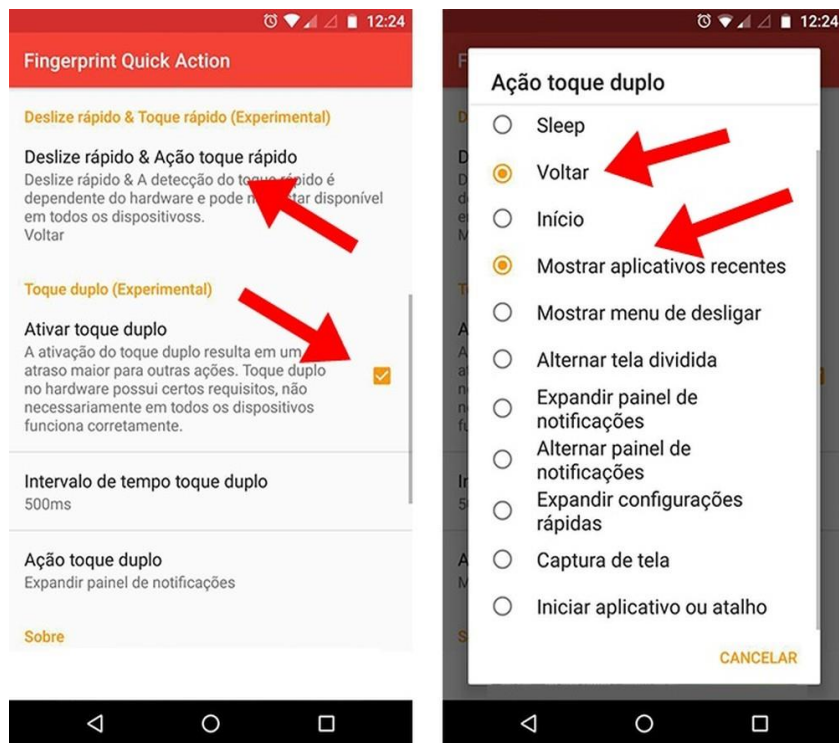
12:24

Fingerprint Quick Action

Deslize rápido & Toque rápido (Experimental)

Deslize rápido & Ação toque rápido
Deslize rápido & A detecção do toque rápido é dependente do hardware e pode n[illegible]tar disponível em todos os dispositivoss.
Voltar

Toque duplo (Experimental)

Ativar toque duplo
A ativação do toque duplo resulta em um atraso maior para outras ações. Toque duplo no hardware possui certos requisitos, não necessariamente em todos os dispositivos funciona corretamente.

Intervalo de tempo toque duplo
500ms

Ação toque duplo
Expandir painel de notificações

Sobre

12:24

Ação toque duplo

Sleep
Voltar
Início
Mostrar aplicativos recentes
Mostrar menu de desligar
Alternar tela dividida
Expandir painel de notificações
Alternar painel de notificações
Expandir configurações rápidas
Captura de tela
Iniciar aplicativo ou atalho

CANCELAR